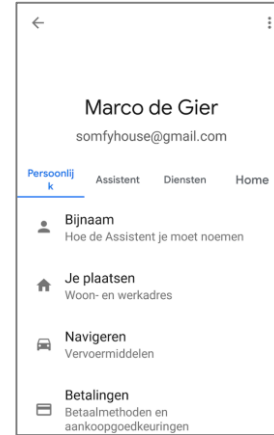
Marco de Gier
somfyhouse@gmail.com

Persoonlijk
Assistent
Diensten
Home

Bijnaam
Hoe de Assistent je moet noemen

Je plaatsen
Woon- en werkadres

Navigeren
Vervoermiddelen

Betalingen
Betaalmethoden en aankoopgoedkeuringen